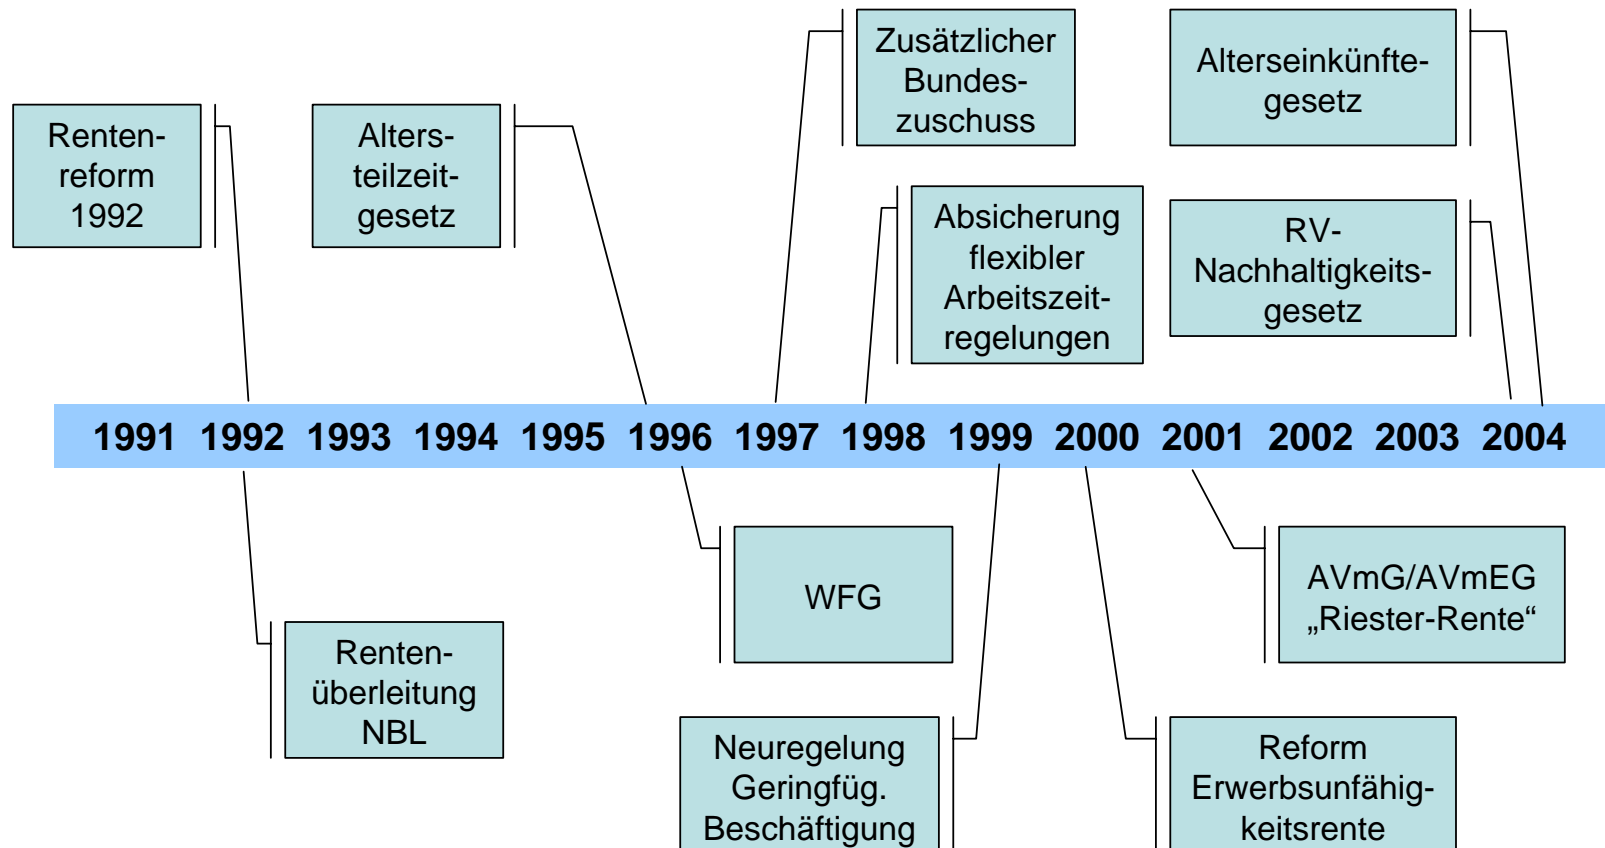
Rentenreform 1992

Altersteilzeitgesetz

Zusätzlicher Bundeszuschuss

Absicherung flexibler Arbeitszeitregelungen

Alterseinkünftegesetz

RV-Nachhaltigkeitsgesetz

1991 1992 1993 1994 1995 1996 1997 1998 1999 2000 2001 2002 2003 2004

Rentenüberleitung NBL

WFG

Neuregelung Geringfüg. Beschäftigung

Reform Erwerbsunfähigkeitsrente

AVmG/AVmEG „Riester-Rente“